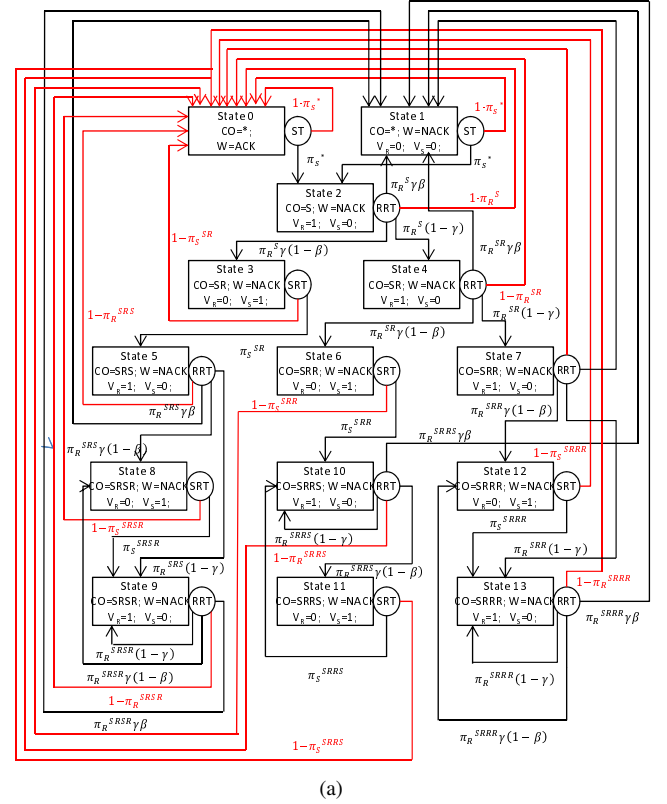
State 0
CO=*;
W=ACK
ST
$1-\pi_S{}^*$

State 1
CO=*; W=NACK
$V_R$=0; $V_S$=0;
ST
$1-\pi_S{}^*$

$\pi_S{}^*$
$\pi_S{}^*$

State 2
CO=S; W=NACK
$V_R$=1; $V_S$=0;
RRT
$\pi_R{}^S\gamma\beta$
$1-\pi_R{}^S$
$\pi_R{}^S(1-\gamma)$
$1-\pi_S{}^{SR}$
$\pi_R{}^S\gamma(1-\beta)$

State 3
CO=SR; W=NACK
$V_R$=0; $V_S$=1;
SRT

State 4
CO=SR; W=NACK
$V_R$=1; $V_S$=0
RRT
$\pi_R{}^{SR}\gamma\beta$
$1-\pi_R{}^{SR}$
$\pi_R{}^{SR}(1-\gamma)$
$1-\pi_R{}^{SRS}$
$\pi_S{}^{SR}$
$\pi_R{}^{SR}\gamma(1-\beta)$

State 5
CO=SRS; W=NACK
$V_R$=1; $V_S$=0;
RRT
$\pi_R{}^{SRS}\gamma\beta$

State 6
CO=SRR; W=NACK
$V_R$=0; $V_S$=1;
SRT
$1-\pi_S{}^{SRR}$

State 7
CO=SRR; W=NACK
$V_R$=1; $V_S$=0;
RRT
$\pi_R{}^{SRR}\gamma(1-\beta)$

$\pi_S{}^{SRR}$
$\pi_R{}^{SRRS}\gamma\beta$
$\pi_R{}^{SRS}\gamma(1-\beta)$
$1-\pi_S{}^{SRRR}$

State 8
CO=SRSR; W=NACK
$V_R$=0; $V_S$=1;
SRT
$1-\pi_S{}^{SRSR}$

State 10
CO=SRRS; W=NACK
$V_R$=1; $V_S$=0;
RRT

State 12
CO=SRRR; W=NACK
$V_R$=0; $V_S$=1;
SRT
$\pi_S{}^{SRRR}$

$\pi_R{}^{SRRS}(1-\gamma)$
$1-\pi_R{}^{SRRS}$
$\pi_S{}^{SRSR}$
$\pi_R{}^{SRS}(1-\gamma)$
$\pi_R{}^{SRRS}\gamma(1-\beta)$
$\pi_R{}^{SRR}(1-\gamma)$
$1-\pi_R{}^{SRRR}$

State 9
CO=SRSR; W=NACK
$V_R$=1; $V_S$=0;
RRT

State 11
CO=SRRS; W=NACK
$V_R$=0; $V_S$=1;
SRT

State 13
CO=SRRR; W=NACK
$V_R$=1; $V_S$=0;
RRT
$\pi_R{}^{SRRR}\gamma\beta$

$\pi_R{}^{SRSR}(1-\gamma)$
$\pi_R{}^{SRSR}\gamma(1-\beta)$
$\pi_S{}^{SRRS}$
$1-\pi_R{}^{SRSR}$
$\pi_R{}^{SRRR}(1-\gamma)$
$\pi_R{}^{SRSR}\gamma\beta$
$1-\pi_S{}^{SRRS}$
$\pi_R{}^{SRRR}\gamma(1-\beta)$

(a)